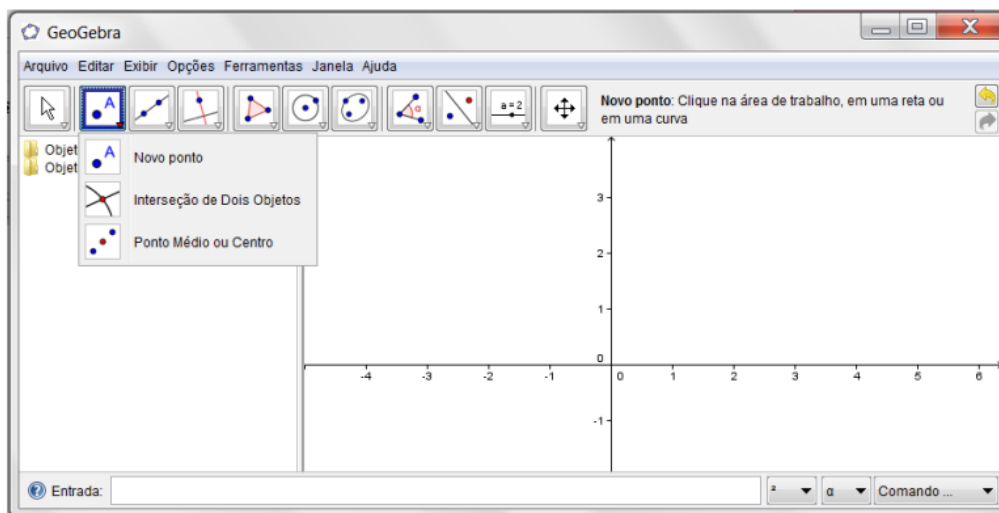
GeoGebra

Arquivo Editar Exibir Opções Ferramentas Janela Ajuda

A

a = 2

**Novo ponto**: Clique na área de trabalho, em uma reta ou em uma curva

Objet
Objet

A
Novo ponto

Interseção de Dois Objetos

Ponto Médio ou Centro

3
2
1
0
-1
-4 -3 -2 -1 0 1 2 3 4 5 6

Entrada:

² α Comando ...